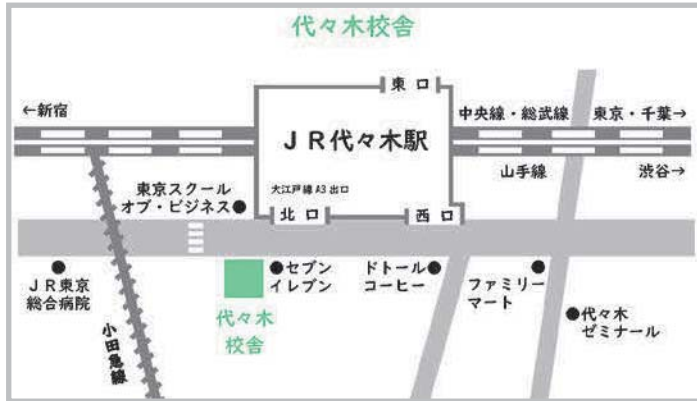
代々木校舎

東口

←新宿

JR代々木駅

中央線・総武線　東京・千葉→

山手線

渋谷→

東京スクール
オブ・ビジネス

大江戸線A3出口

北口

西口

JR東京
総合病院

セブン
イレブン

ドトール
コーヒー

ファミリー
マート

代々木
ゼミナール

代々木
校舎

小田急線